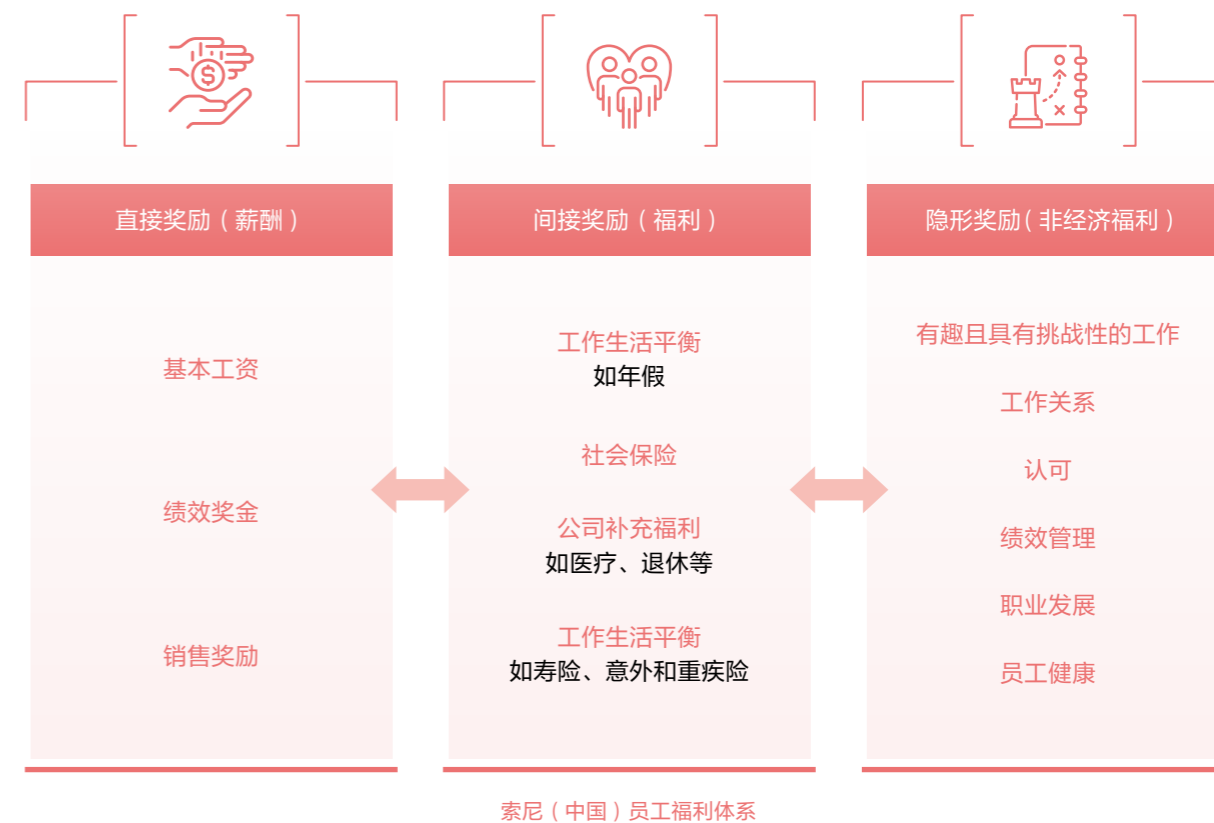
直接奖励（薪酬）

基本工资

绩效奖金

销售奖励

间接奖励（福利）

工作生活平衡
如年假

社会保险

公司补充福利
如医疗、退休等

工作生活平衡
如寿险、意外和重疾险

隐形奖励（非经济福利）

有趣且具有挑战性的工作

工作关系

认可

绩效管理

职业发展

员工健康

索尼（中国）员工福利体系